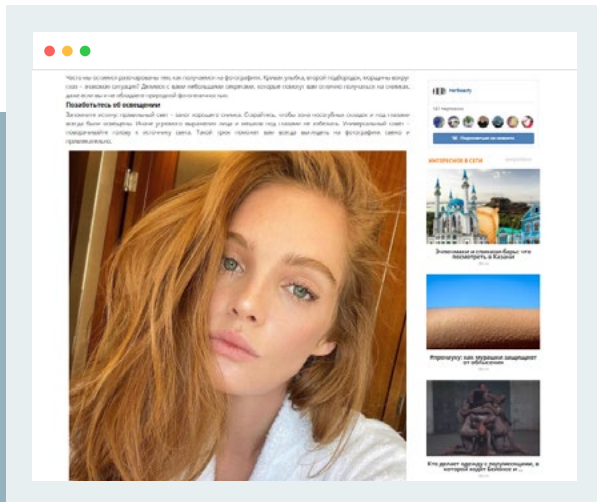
Часто мы остаемся разочарованы тем, как получаемся на фотографиях. Кривая улыбка, второй подбородок, морщины вокруг глаз – знакомая ситуация? Делимся с вами небольшими секретами, которые помогут вам отлично получаться на снимках, даже если вы не обладаете природной фотогеничностью.

Позаботьтесь об освещении

Запомните истину: правильный свет – залог хорошего снимка. Старайтесь, чтобы зона носогубных складок и под глазами всегда были освещены. Иначе угрюмого выражения лица и мешков под глазами не избежать. Универсальный совет – поворачивайте голову к источнику света. Такой трюк поможет вам всегда выглядеть на фотографиях свежо и привлекательно.

HerBeauty

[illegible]

Подписаться на новости

ИНТЕРЕСНОЕ В СЕТИ

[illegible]

Знакомимся и снимаем барьеры: что посмотреть в Казани

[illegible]

Почему: как мурашки защищают от облысения

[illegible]

Кто делает одежду с полукровщиком, в которой ходит Бейонсе и ...

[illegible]